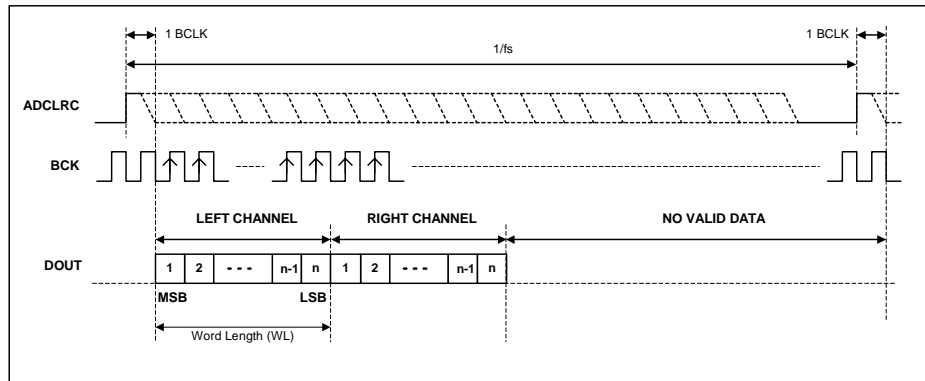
1 BCLK

1 BCLK

1/fs

ADCLRC

BCK

LEFT CHANNEL

RIGHT CHANNEL

NO VALID DATA

DOUT

| 1 | 2 | - - - | n-1 | n | 1 | 2 | - - - | n-1 | n |
|---|---|---|---|---|---|---|---|---|---|

MSB

LSB

Word Length (WL)